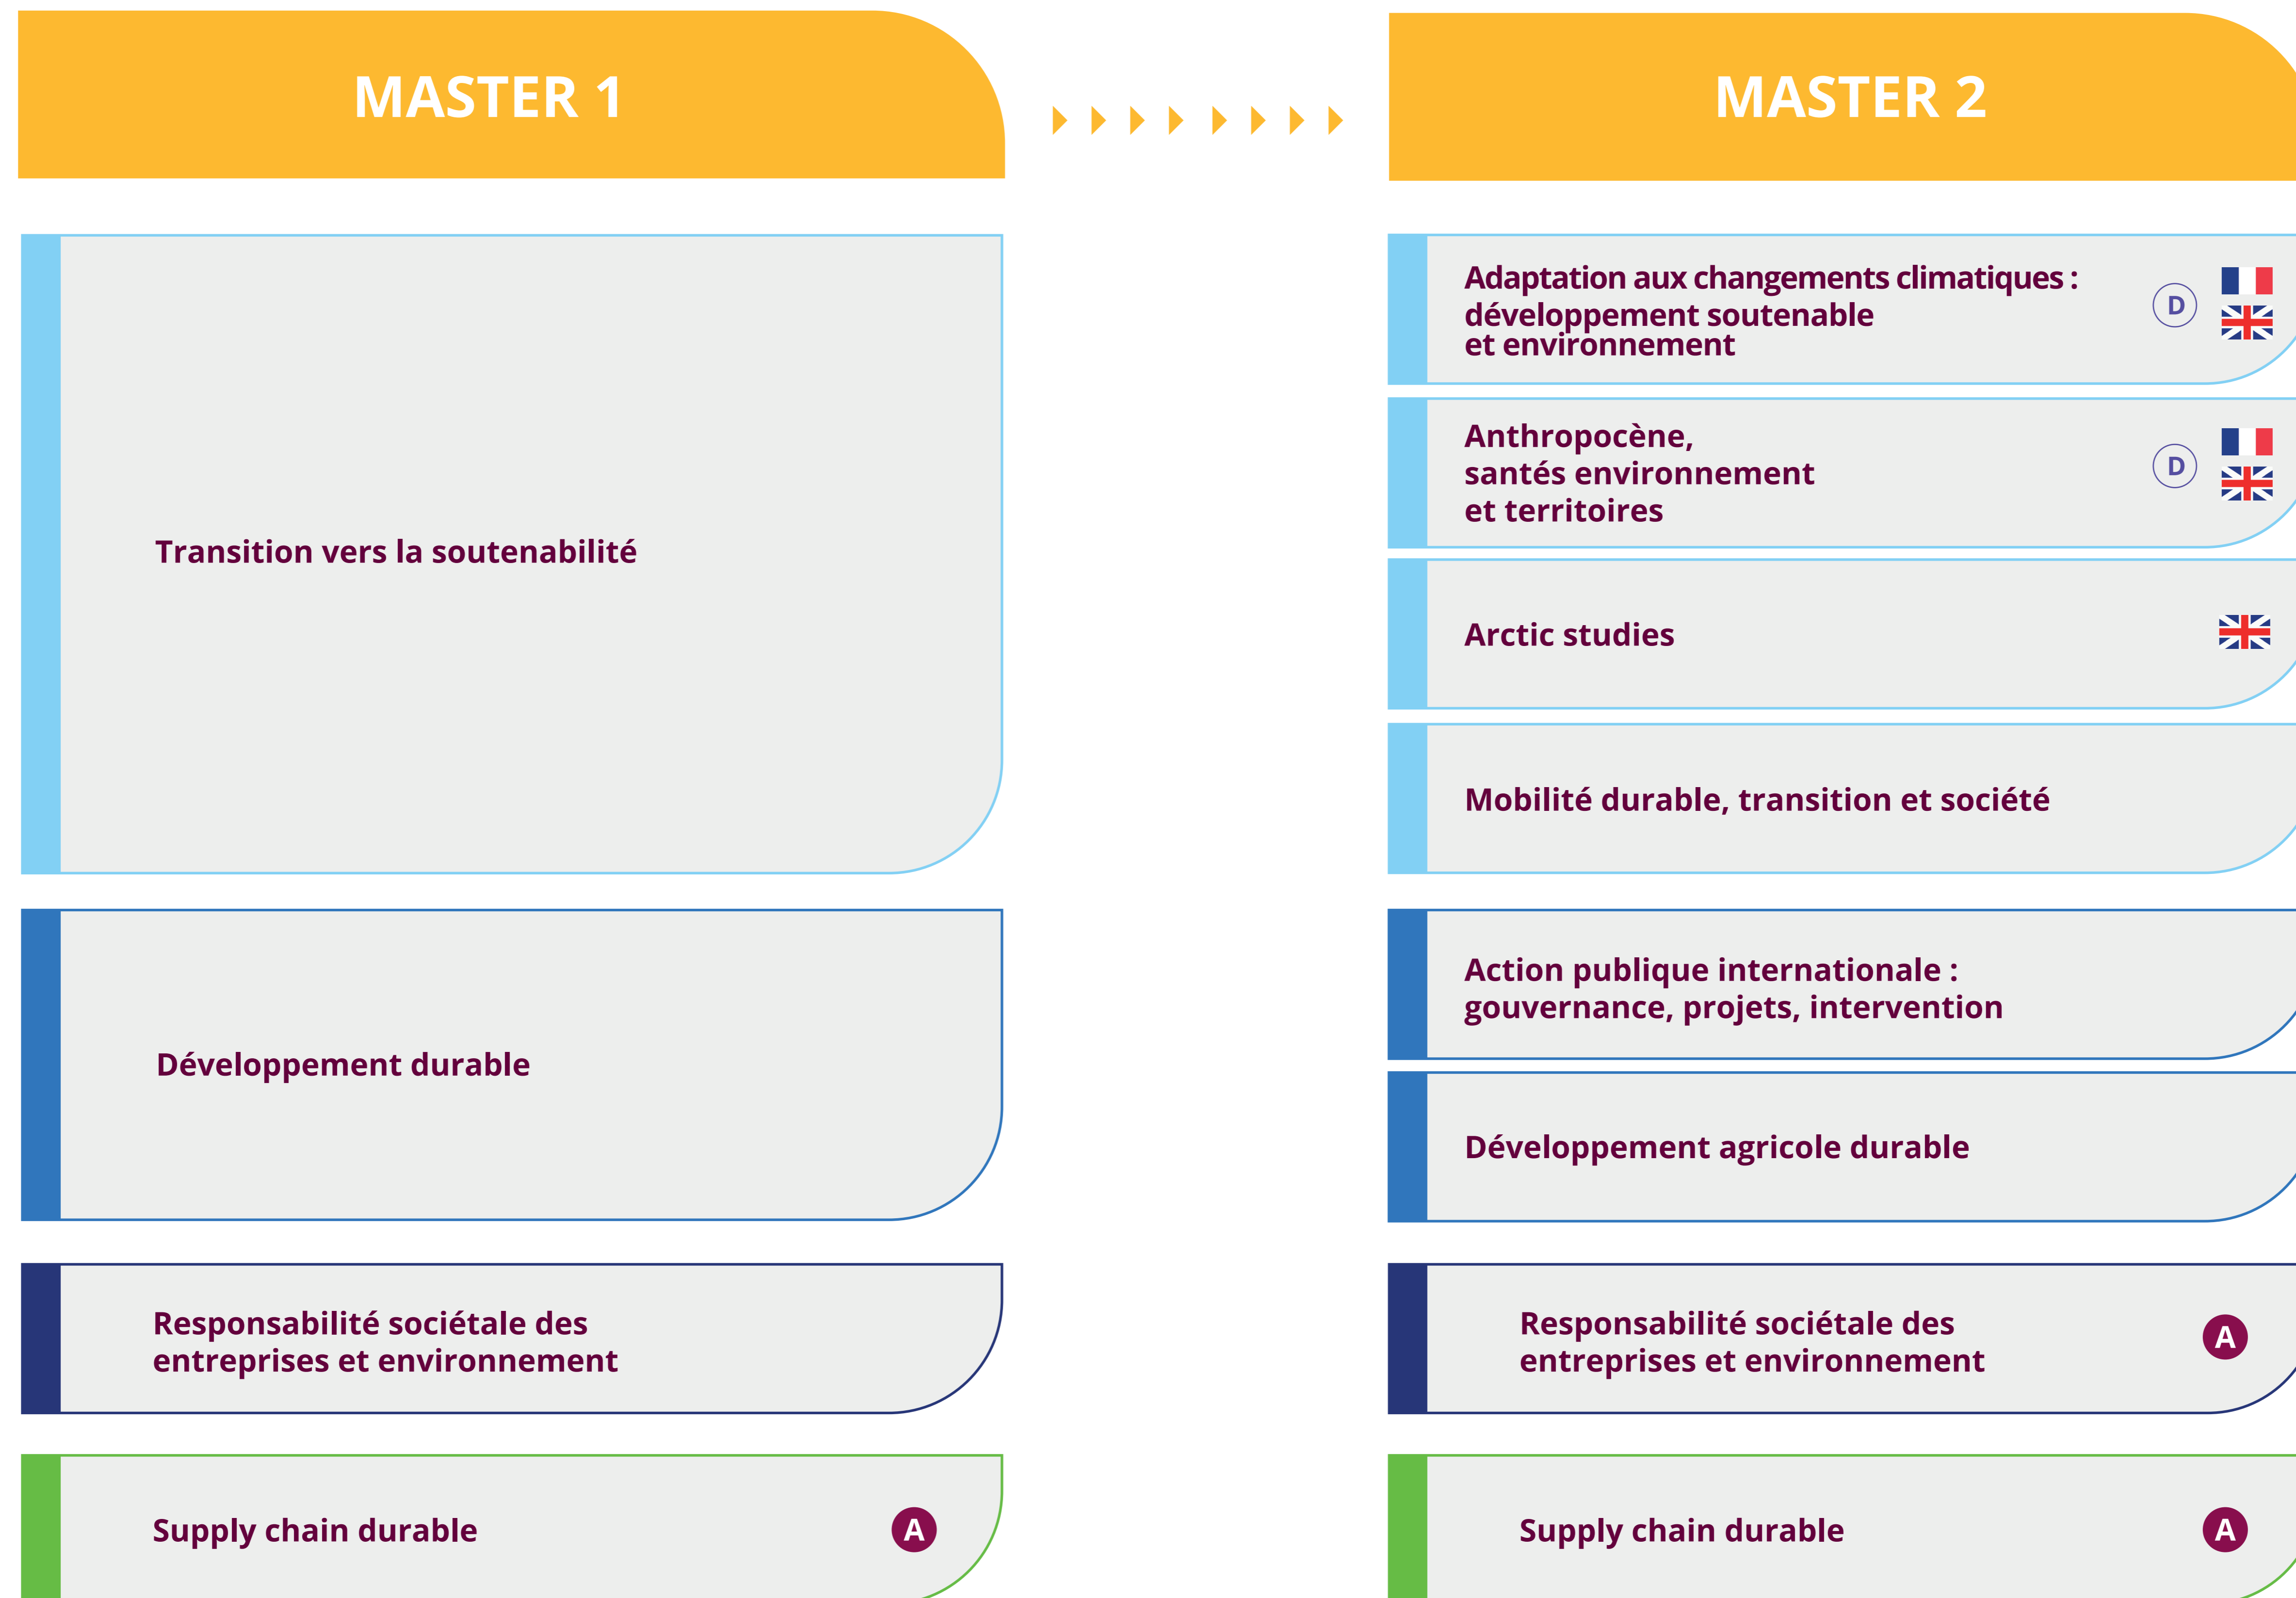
MASTER 1

Transition vers la soutenabilité

Développement durable

Responsabilité sociétale des entreprises et environnement

Supply chain durable A

MASTER 2

Adaptation aux changements climatiques : développement soutenable et environnement D

Anthropocène, santés environnement et territoires D

Arctic studies

Mobilité durable, transition et société

Action publique internationale : gouvernance, projets, intervention

Développement agricole durable

Responsabilité sociétale des entreprises et environnement A

Supply chain durable A